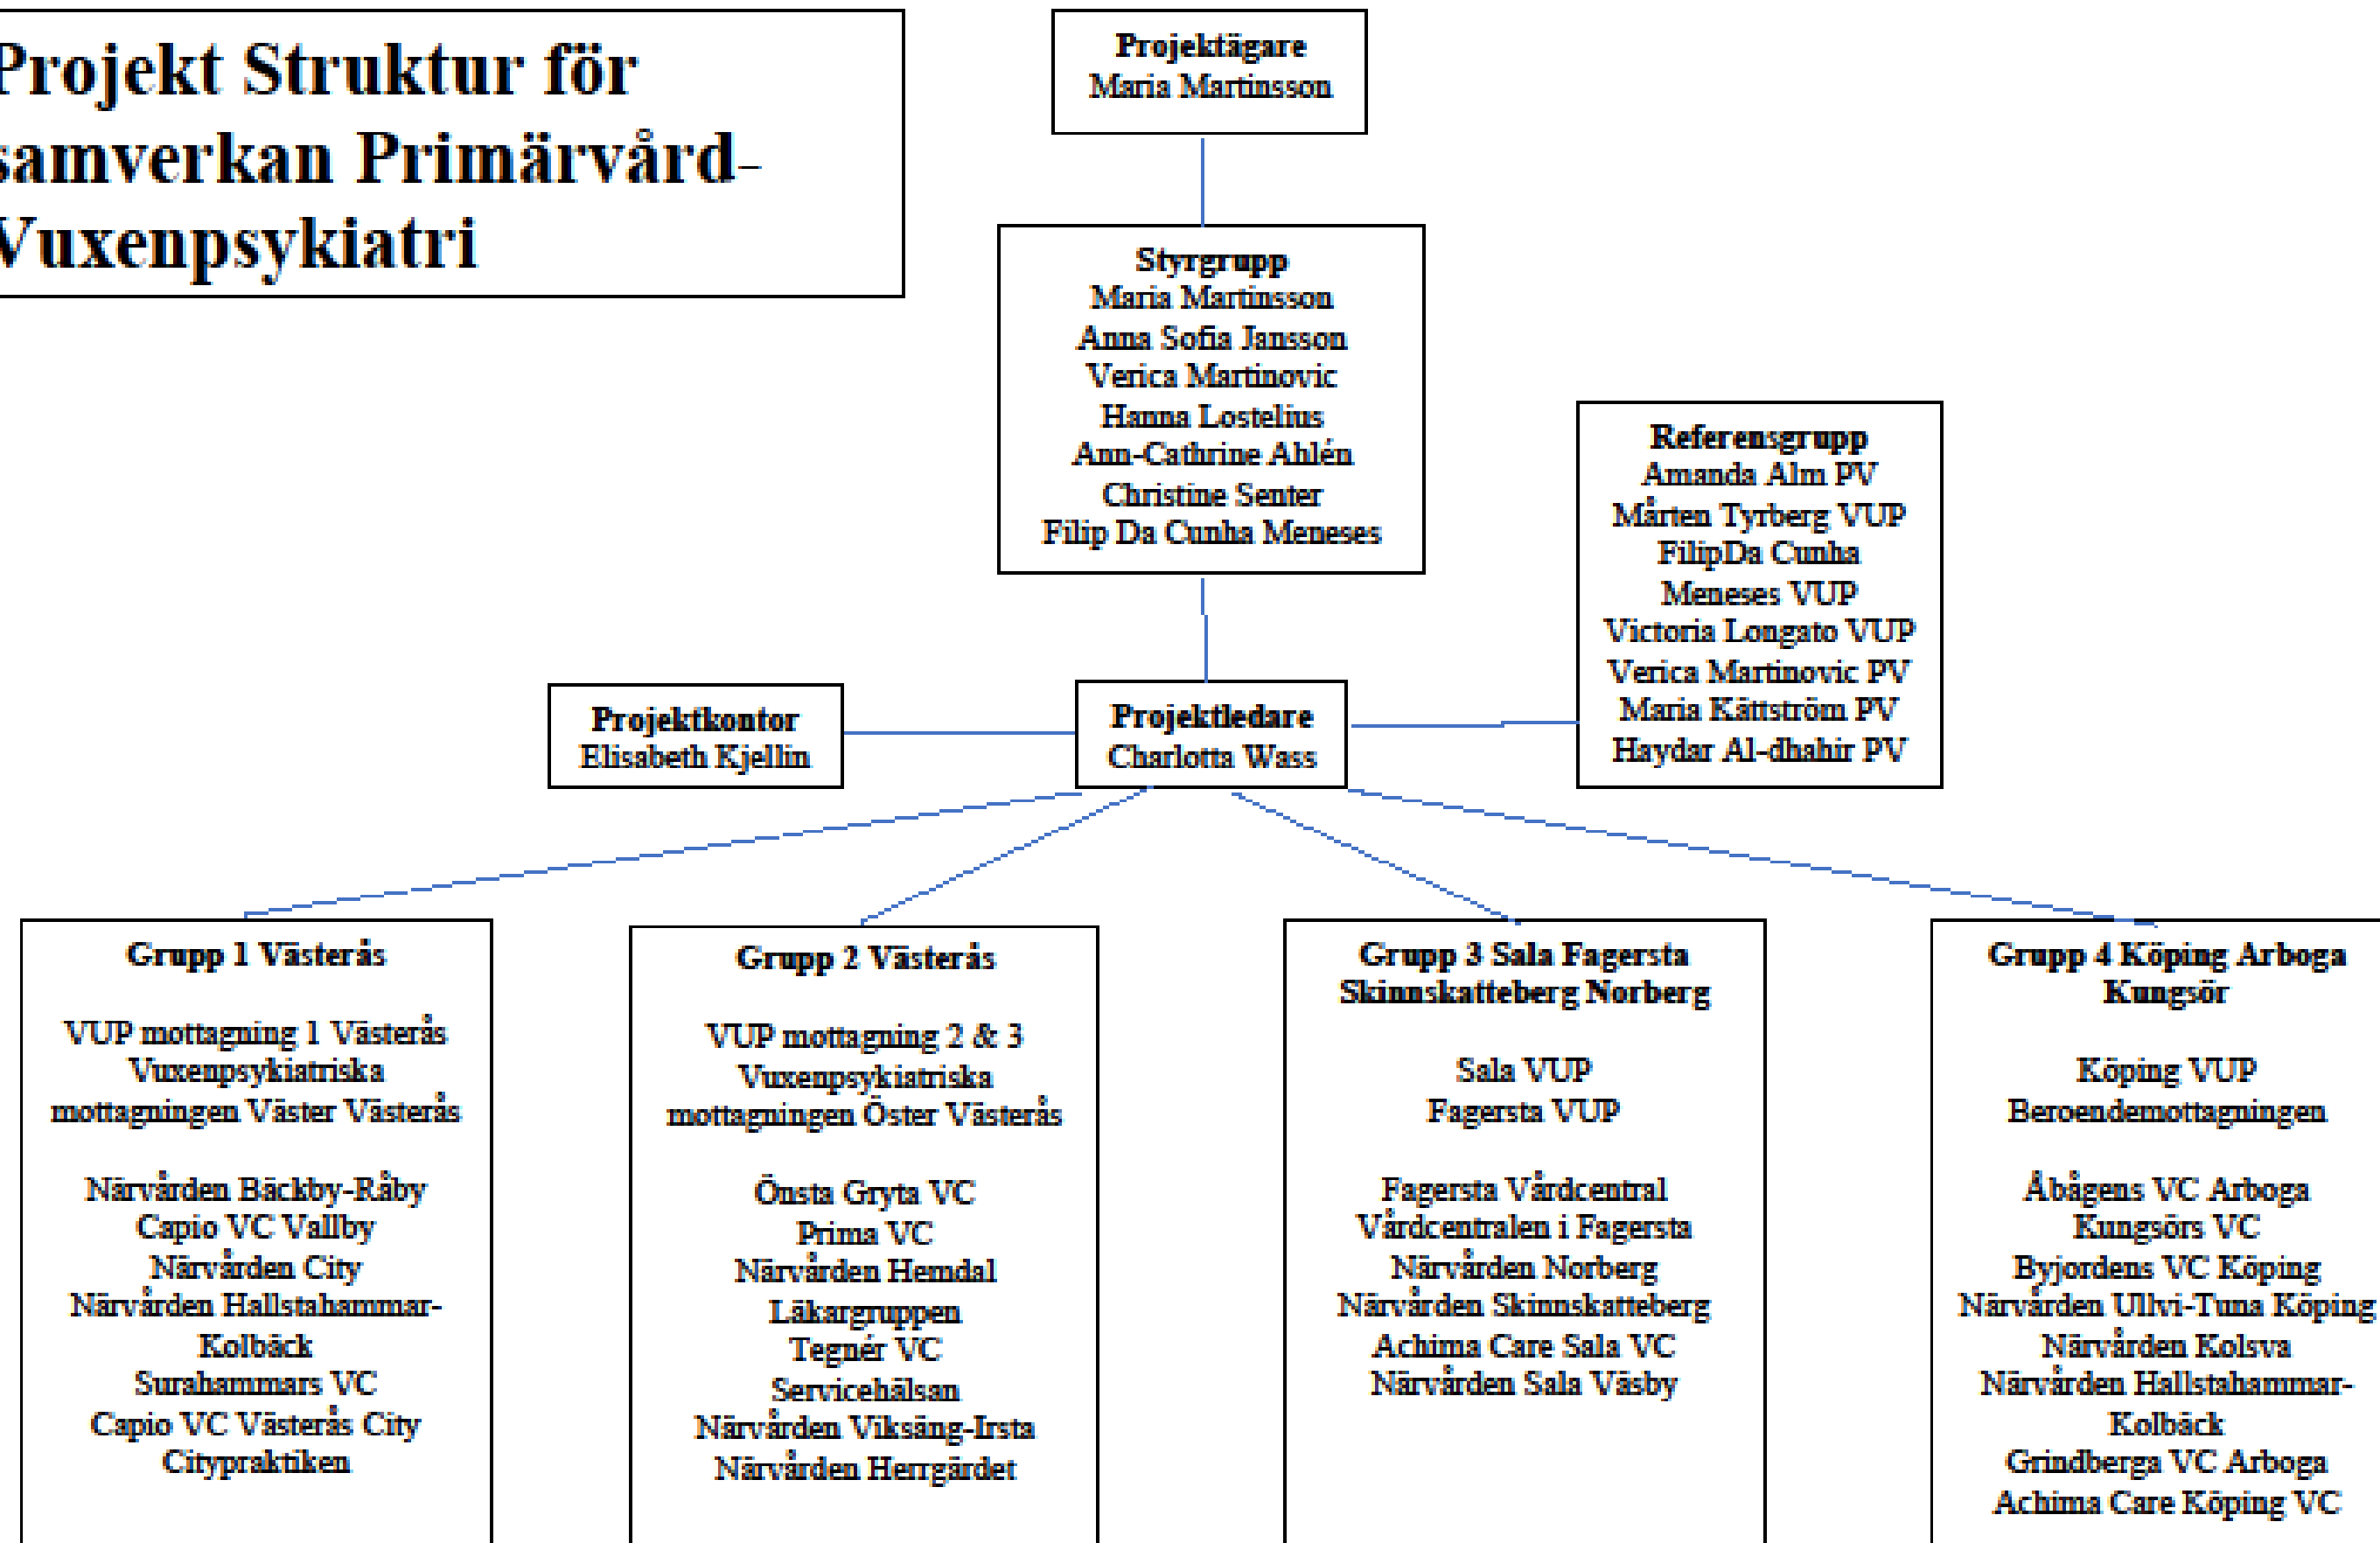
Projekt Struktur för samverkan Primärvård-Vuxenpsykiatri

Projektägare
Maria Martinsson

Styrgrupp
Maria Martinsson
Anna Sofia Jansson
Verica Martinovic
Hanna Lostelius
Ann-Cathrine Ahlén
Christine Senter
Filip Da Cunha Meneses

Referensgrupp
Amanda Alm PV
Mårten Tyrberg VUP
FilipDa Cunha Meneses VUP
Victoria Longato VUP
Verica Martinovic PV
Maria Kättström PV
Haydar Al-dhahir PV

Projektkontor
Elisabeth Kjellin

Projektledare
Charlotta Wass

Grupp 1 Västerås

VUP mottagning 1 Västerås
Vuxenpsykiatriska mottagningen Väster Västerås

Närvården Bäckby-Råby
Capio VC Vallby
Närvården City
Närvården Hallstahammar-Kolbäck
Surahammars VC
Capio VC Västerås City
Citypraktiken

Grupp 2 Västerås

VUP mottagning 2 & 3
Vuxenpsykiatriska mottagningen Öster Västerås

Önsta Gryta VC
Prima VC
Närvården Hemdal
Läkargruppen
Tegnér VC
Servicehälsan
Närvården Viksäng-Irsta
Närvården Herrgärdet

Grupp 3 Sala Fagersta Skinnskatteberg Norberg

Sala VUP
Fagersta VUP

Fagersta Vårdcentral
Vårdcentralen i Fagersta
Närvården Norberg
Närvården Skinnskatteberg
Achima Care Sala VC
Närvården Sala Väsby

Grupp 4 Köping Arboga Kungsör

Köping VUP
Beroendemottagningen

Åbågens VC Arboga
Kungsörs VC
Byjordens VC Köping
Närvården Ullvi-Tuna Köping
Närvården Kolsva
Närvården Hallstahammar-Kolbäck
Grindberga VC Arboga
Achima Care Köping VC